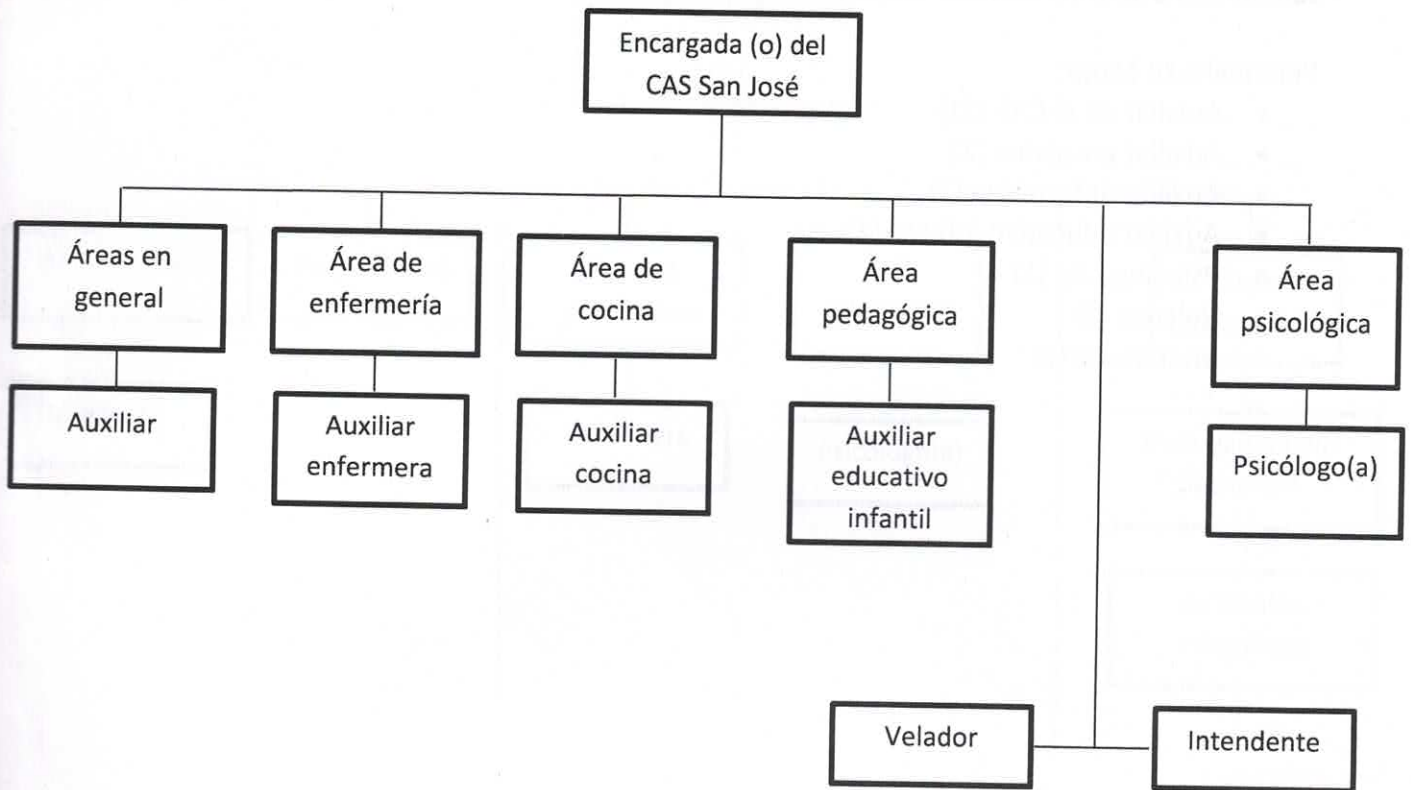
Encargada (o) del CAS San José

Áreas en general

Auxiliar

Área de enfermería

Auxiliar enfermera

Área de cocina

Auxiliar cocina

Área pedagógica

Auxiliar educativo infantil

Área psicológica

Psicólogo(a)

Velador

Intendente